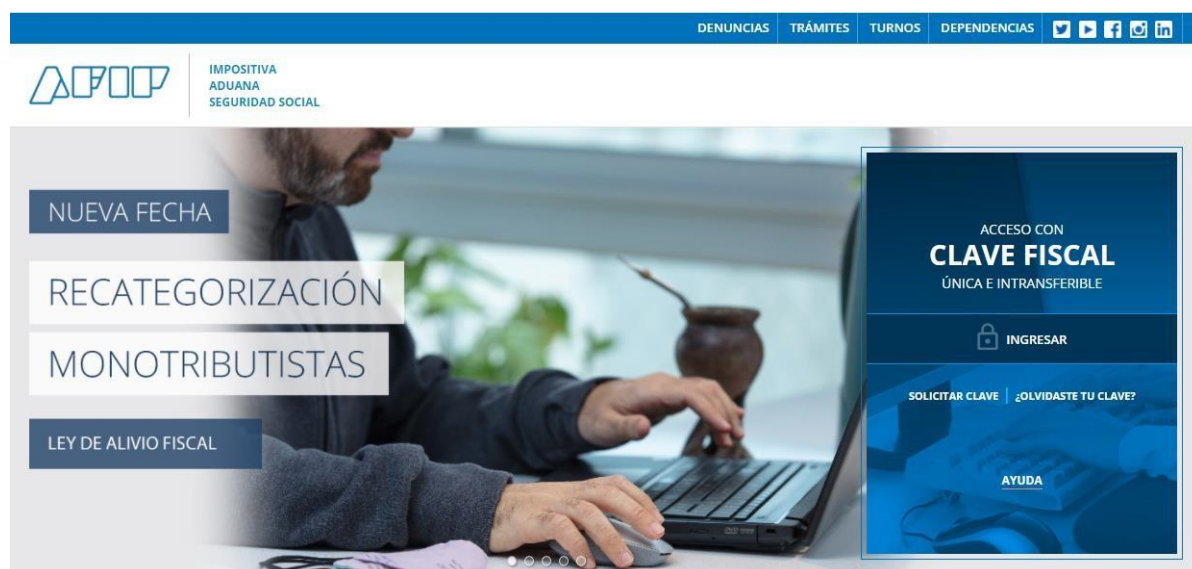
DENUNCIAS TRÁMITES TURNOS DEPENDENCIAS

AFIP

IMPOSITIVA
ADUANA
SEGURIDAD SOCIAL

NUEVA FECHA

RECATEGORIZACIÓN

MONOTRIBUTISTAS

LEY DE ALIVIO FISCAL

ACCESO CON
CLAVE FISCAL
ÚNICA E INTRANSFERIBLE

INGRESAR

SOLICITAR CLAVE ¿OLVIDASTE TU CLAVE?

AYUDA